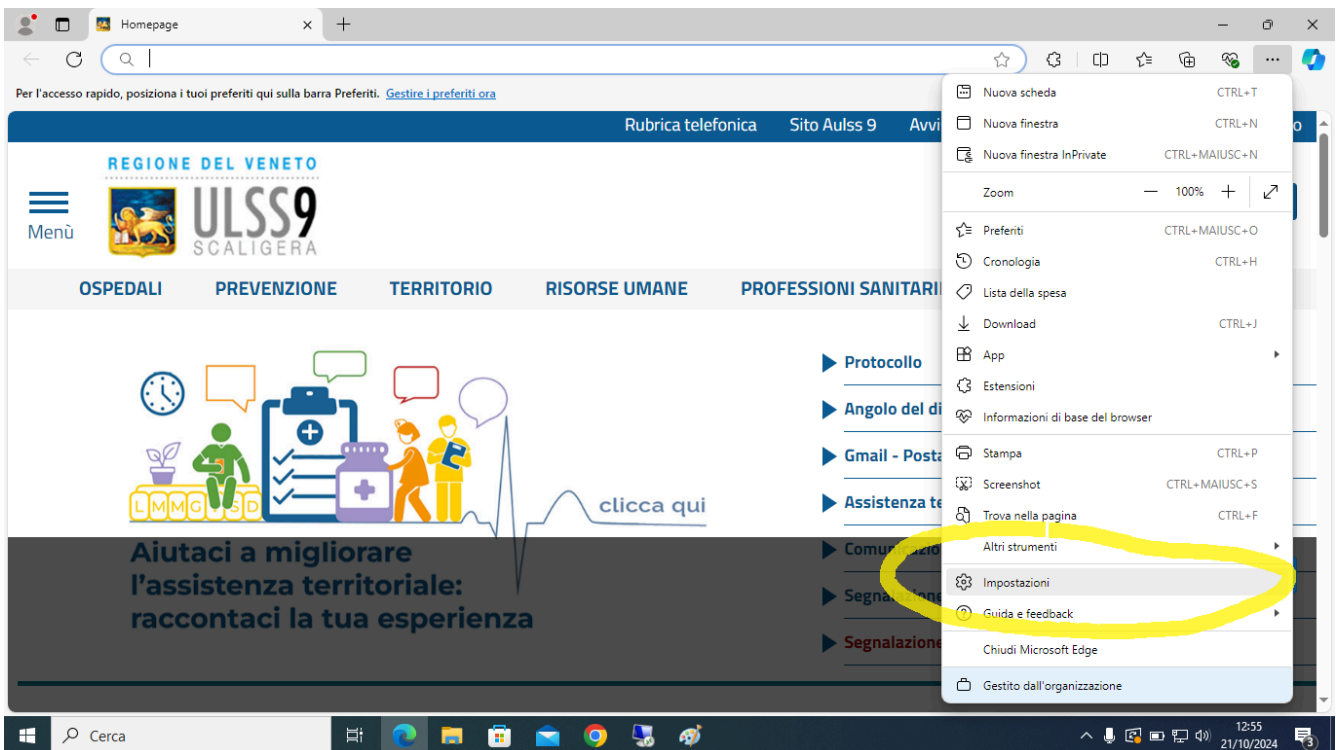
Homepage

Per l'accesso rapido, posiziona i tuoi preferiti qui sulla barra Preferiti. Gestire i preferiti ora

Rubrica telefonica Sito Aulss 9 Avvi

REGIONE DEL VENETO
Menù
ULSS9
SCALIGERA

OSPEDALI PREVENZIONE TERRITORIO RISORSE UMANE PROFESSIONI SANITARI

L M M G V S D

clicca qui

Aiutaci a migliorare l'assistenza territoriale: raccontaci la tua esperienza

Protocollo
Angolo del di
Gmail - Posta
Assistenza te
Comunicazio
Segnalazione
Segnalazion

Nuova scheda CTRL+T
Nuova finestra CTRL+N
Nuova finestra InPrivate CTRL+MAIUSC+N
Zoom — 100% +
Preferiti CTRL+MAIUSC+O
Cronologia CTRL+H
Lista della spesa
Download CTRL+J
App
Estensioni
Informazioni di base del browser
Stampa CTRL+P
Screenshot CTRL+MAIUSC+S
Trova nella pagina CTRL+F
Altri strumenti
Impostazioni
Guida e feedback
Chiudi Microsoft Edge
Gestito dall'organizzazione

Cerca
12:55
21/10/2024
3